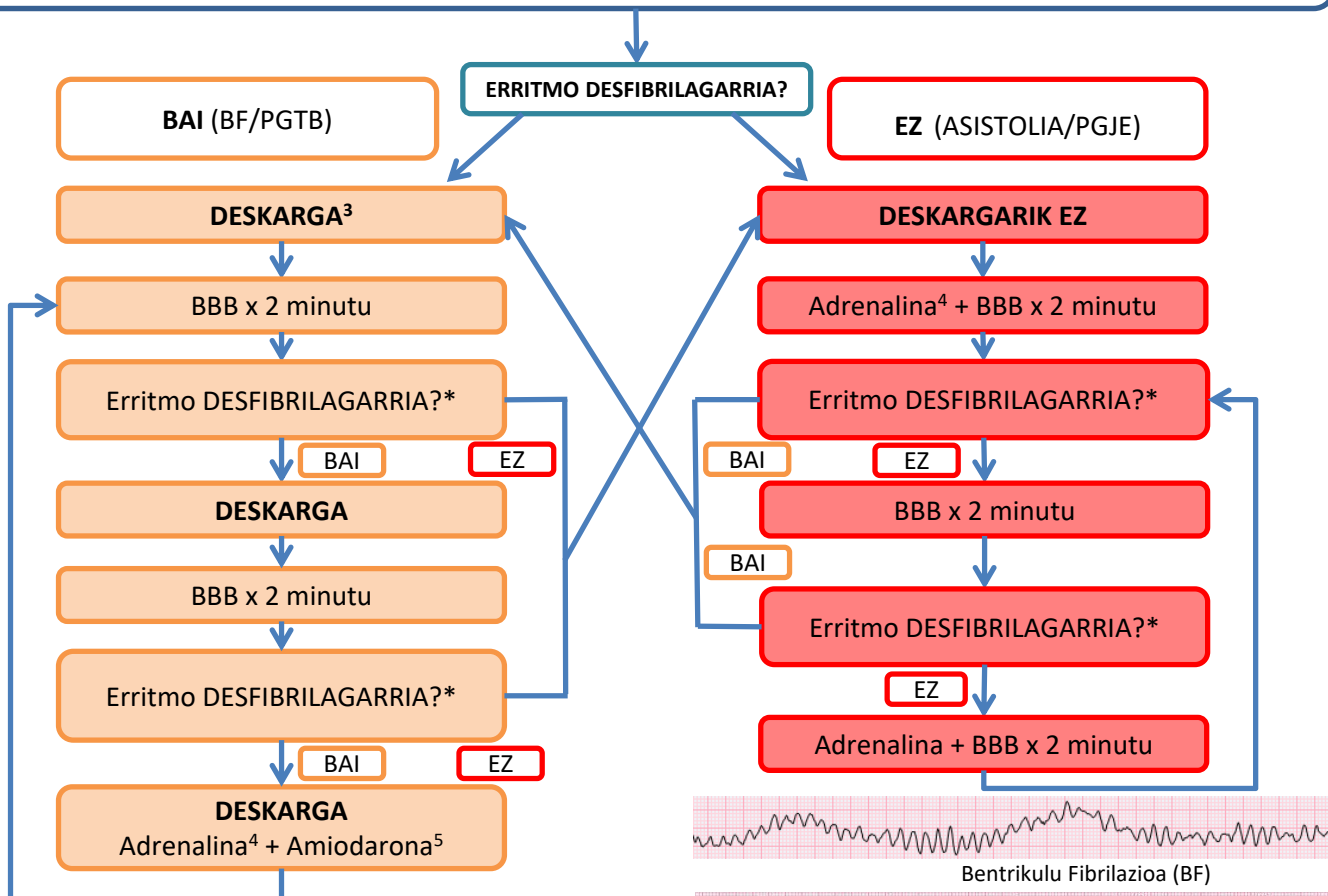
ERRITMO DESFIBRILAGARRIA?

**BAI** (BF/PGTB)

**EZ** (ASISTOLIA/PGJE)

**DESKARGA$^3$**

BBB x 2 minutu

Erritmo DESFIBRILAGARRIA?*

BAI

EZ

**DESKARGA**

BBB x 2 minutu

Erritmo DESFIBRILAGARRIA?*

BAI

EZ

**DESKARGA**
Adrenalina$^4$ + Amiodarona$^5$

**DESKARGARIK EZ**

Adrenalina$^4$ + BBB x 2 minutu

Erritmo DESFIBRILAGARRIA?*

BAI

EZ

BBB x 2 minutu

BAI

Erritmo DESFIBRILAGARRIA?*

EZ

Adrenalina + BBB x 2 minutu

Bentrikulu Fibrilazioa (BF)